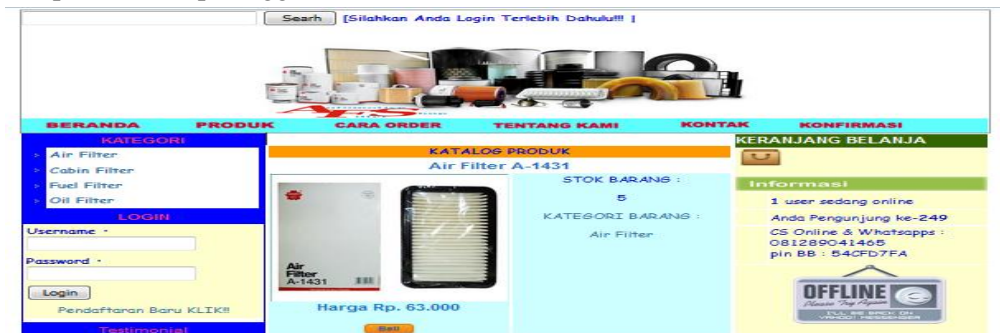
Searh [Silahkan Anda Login Terlebih Dahulu!!! ]

BERANDA PRODUK CARA ORDER TENTANG KAMI KONTAK KONFIRMASI

KATEGORI
Air Filter
Cabin Filter
Fuel Filter
Oil Filter

LOGIN
Username :
Password :
Login
Pendaftaran Baru KLIK!!
Testimonial

KATALOG PRODUK
Air Filter A-1431

Air Filter A-1431

STOK BARANG :
5
KATEGORI BARANG :
Air Filter

Harga Rp. 63.000
Beli

KERANJANG BELANJA

Informasi
1 user sedang online
Anda Pengunjung ke-249
CS Online & Whatsapps : 081289041465
pin BB : 54CFD7FA

OFFLINE
Please Try Again
I'LL BE BACK ON YAHOO! MESSENGER